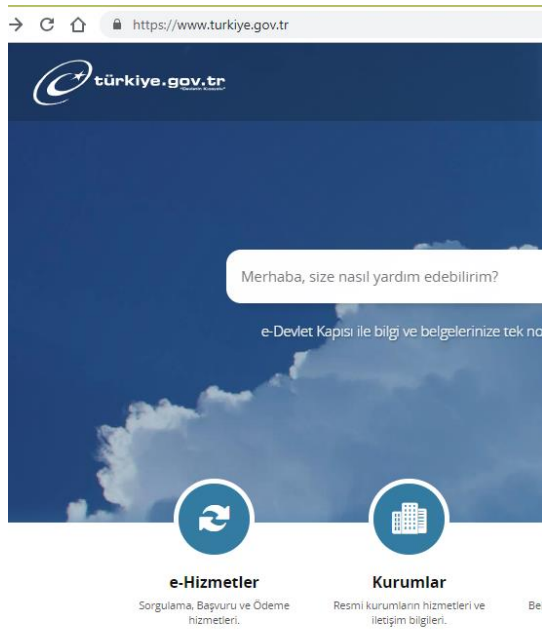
https://www.turkiye.gov.tr

türkiye.gov.tr "Devletin Kısayolu"

Merhaba, size nasıl yardım edebilirim?

e-Devlet Kapısı ile bilgi ve belgelerinize tek no

e-Hizmetler

Sorgulama, Başvuru ve Ödeme hizmetleri.

Kurumlar

Resmi kurumların hizmetleri ve iletişim bilgileri.

Be